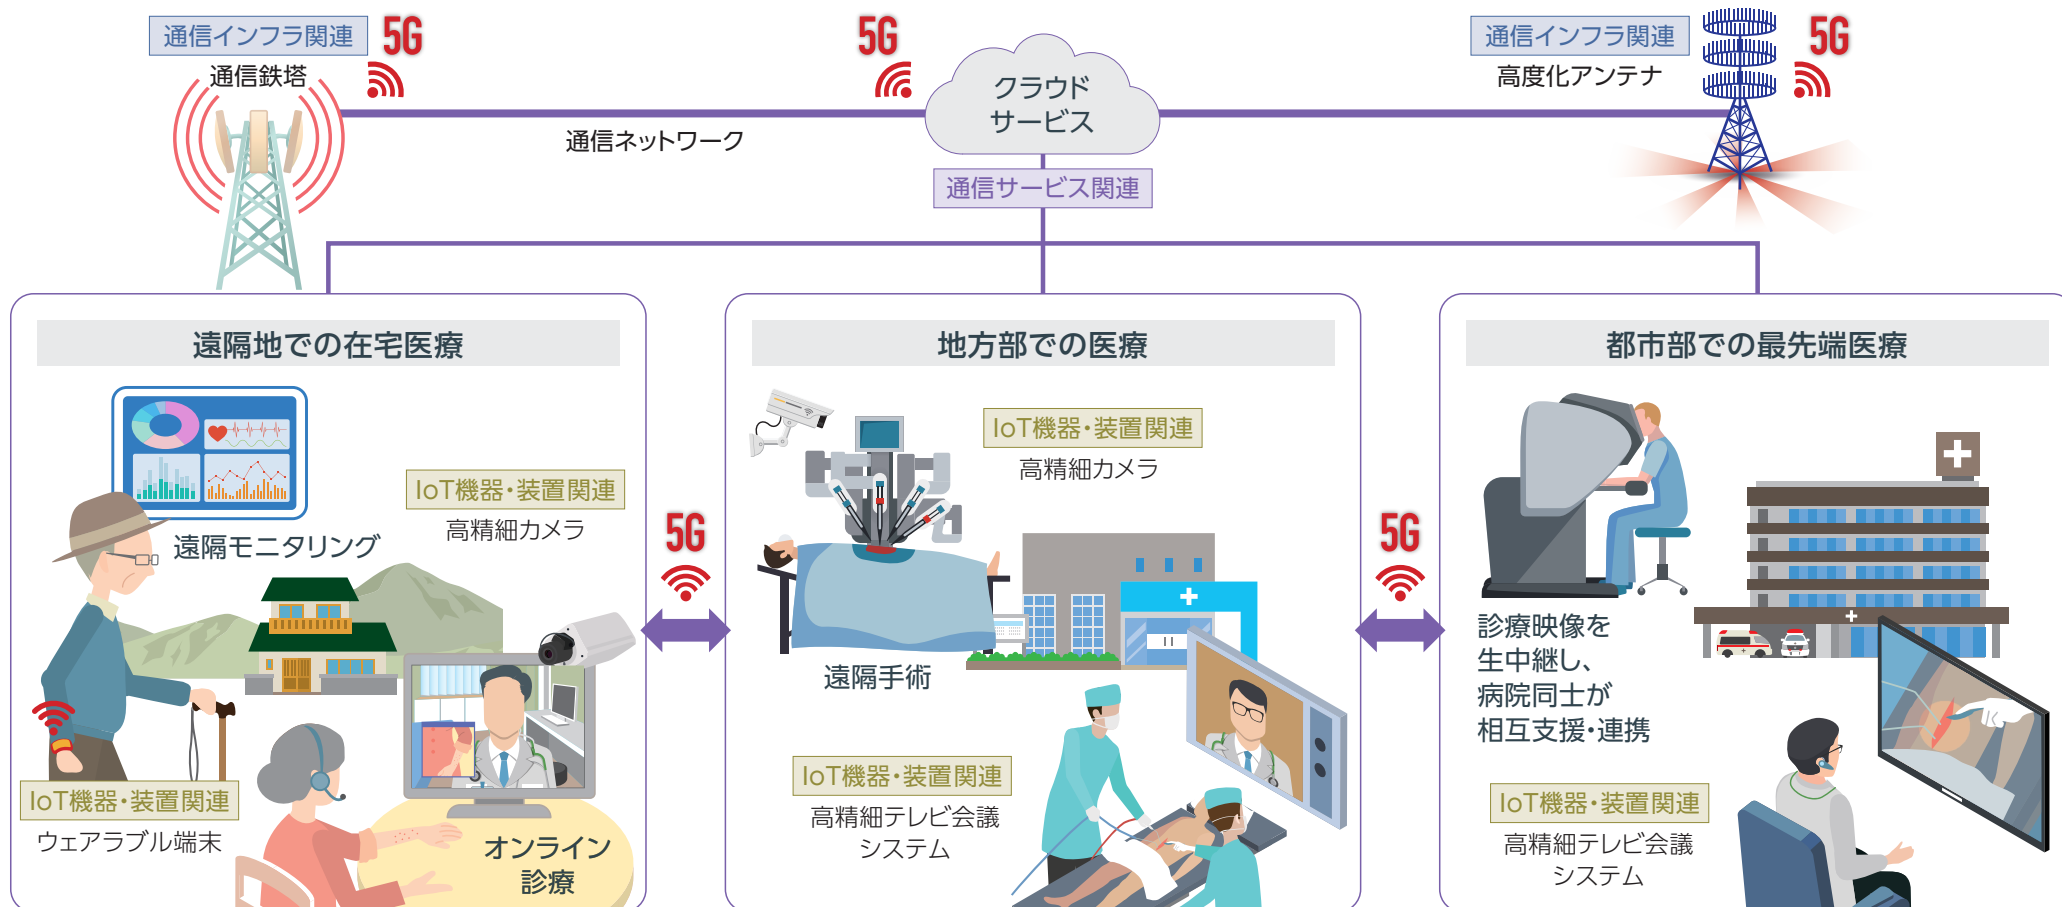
通信インフラ関連 5G
通信鉄塔

5G

クラウド
サービス

通信インフラ関連 5G
高度化アンテナ

通信ネットワーク

通信サービス関連

遠隔地での在宅医療

IoT機器・装置関連
高精細カメラ

遠隔モニタリング

IoT機器・装置関連
ウェアラブル端末

オンライン
診療

5G

地方部での医療

IoT機器・装置関連
高精細カメラ

遠隔手術

IoT機器・装置関連
高精細テレビ会議
システム

5G

都市部での最先端医療

診療映像を
生中継し、
病院同士が
相互支援・連携

IoT機器・装置関連
高精細テレビ会議
システム